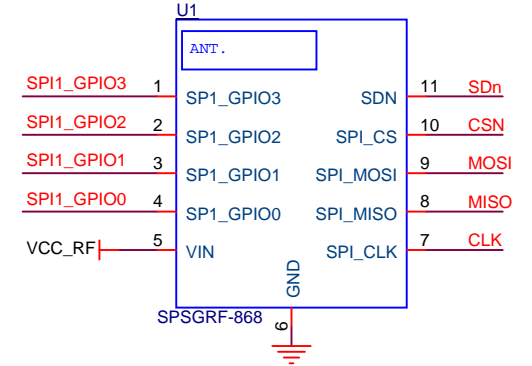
U1

ANT.

SPI1_GPIO3 1 SP1_GPIO3
SPI1_GPIO2 2 SP1_GPIO2
SPI1_GPIO1 3 SP1_GPIO1
SPI1_GPIO0 4 SP1_GPIO0
VCC_RF 5 VIN

SDN 11 SDn
SPI_CS 10 CSN
SPI_MOSI 9 MOSI
SPI_MISO 8 MISO
SPI_CLK 7 CLK

GND
6

SPSGRF-868